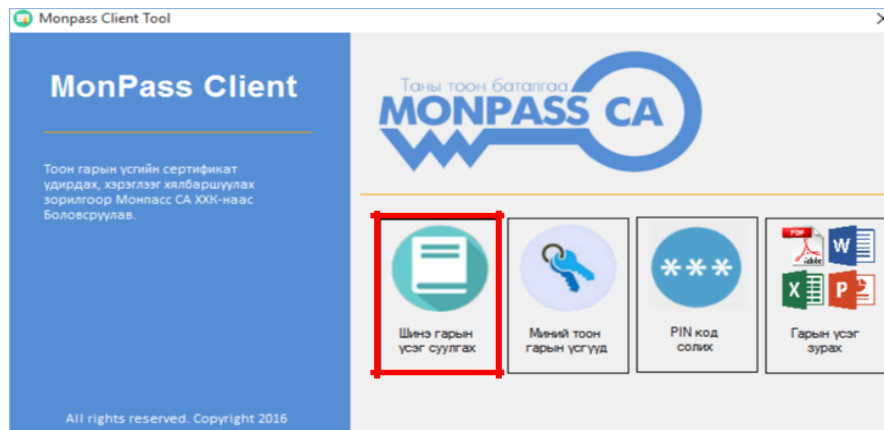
Monpass Client Tool

MonPass Client

Тоон гарын үсгийн сертификат удирдах, хэрэглээг хялбаршуулах зорилгоор Монпасс СА ХХК-наас Боловсруулав.

All rights reserved. Copyright 2016

Таны тоон баталгаа
MONPASS CA

Шинэ гарын үсэг суулгах

Миний тоон гарын үсгүүд

***
PIN код солих

PDF
W
X
P
Гарын үсэг зурах